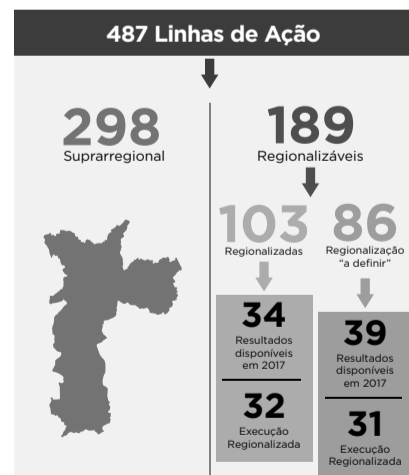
487 Linhas de Ação

298
Suprarregional

189
Regionalizáveis

103
Regionalizadas

86
Regionalização "a definir"

34
Resultados disponíveis em 2017

32
Execução Regionalizada

39
Resultados disponíveis em 2017

31
Execução Regionalizada